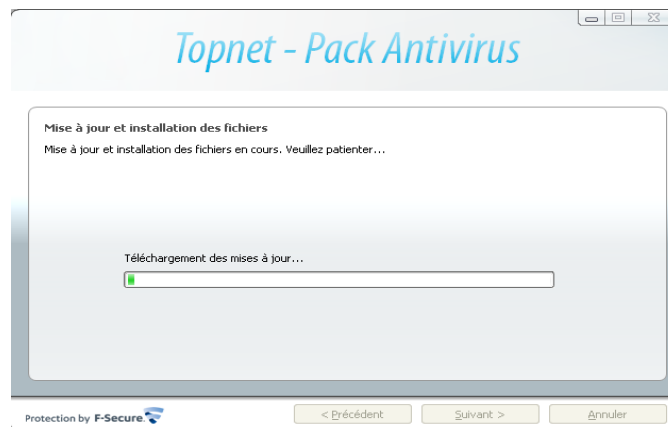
Topnet - Pack Antivirus

Mise à jour et installation des fichiers

Mise à jour et installation des fichiers en cours. Veuillez patienter...

Téléchargement des mises à jour...

Protection by F-Secure

< Précédent

Suivant >

Annuler